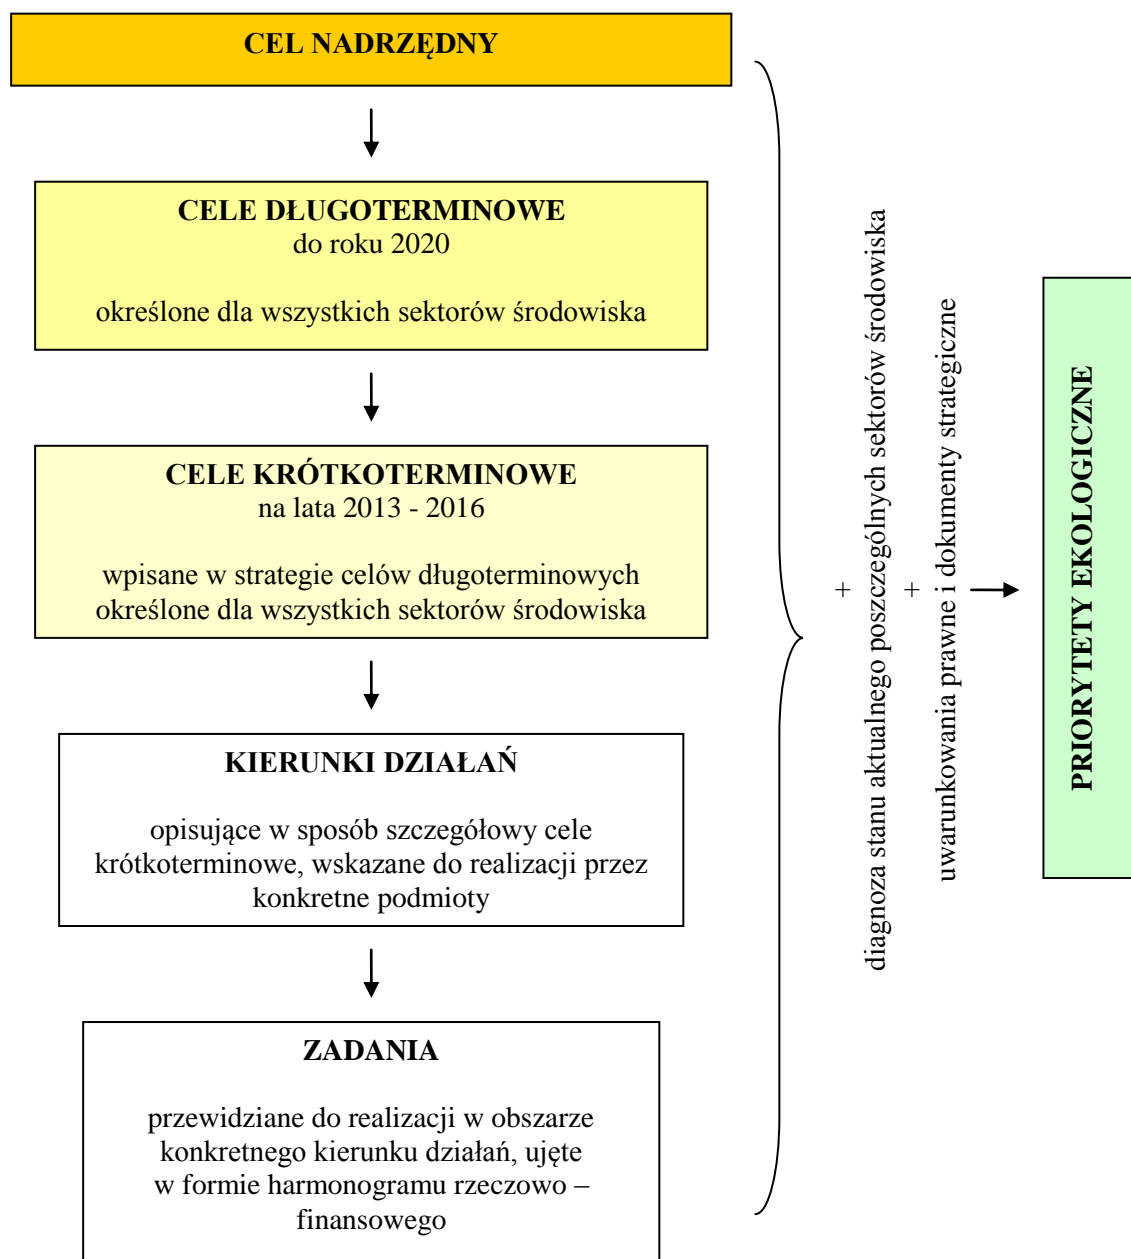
CEL NADRZĘDNY

CELE DŁUGOTERMINOWE
do roku 2020

określone dla wszystkich sektorów środowiska

CELE KRÓTKOTERMINOWE
na lata 2013 - 2016

wpisane w strategie celów długoterminowych określone dla wszystkich sektorów środowiska

KIERUNKI DZIAŁAŃ

opisujące w sposób szczegółowy cele krótkoterminowe, wskazane do realizacji przez konkretne podmioty

ZADANIA

przewidziane do realizacji w obszarze konkretnego kierunku działań, ujęte w formie harmonogramu rzeczowo – finansowego

+
diagnoza stanu aktualnego poszczególnych sektorów środowiska
+
uwarunkowania prawne i dokumenty strategiczne

PRIORYTETY EKOLOGICZNE